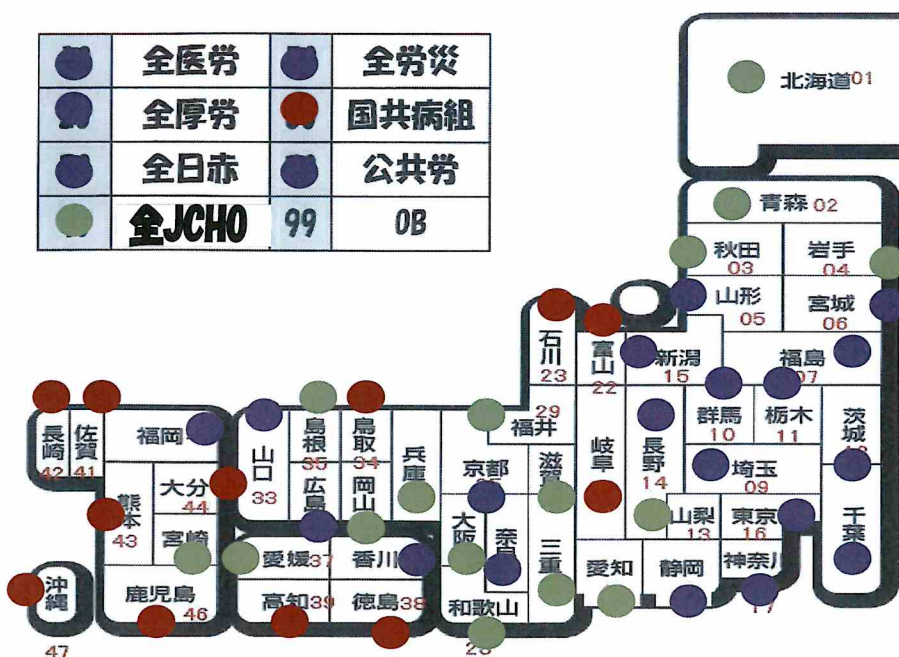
| | 全医労 | | 全労災 |
|---|---|---|---|
| | 全厚労 | | 国共病組 |
| | 全日赤 | | 公共労 |
| | 全JCHO | 99 | OB |

北海道01
青森 02
秋田 03
岩手 04
山形 05
宮城 06
福島 07
茨城 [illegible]
栃木 11
群馬 10
新潟 15
埼玉 09
千葉
東京
山梨 13
神奈川 17
静岡
長野 14
富山 22
石川 23
岐阜
愛知
福井 29
滋賀
三重
京都
奈良
大阪
和歌山 28
兵庫
鳥取 34
岡山
島根 35
広島
山口 33
香川
徳島 38
愛媛 37
高知 39
福岡
佐賀 41
長崎 42
大分 44
熊本 43
宮崎
鹿児島 46
沖縄 47